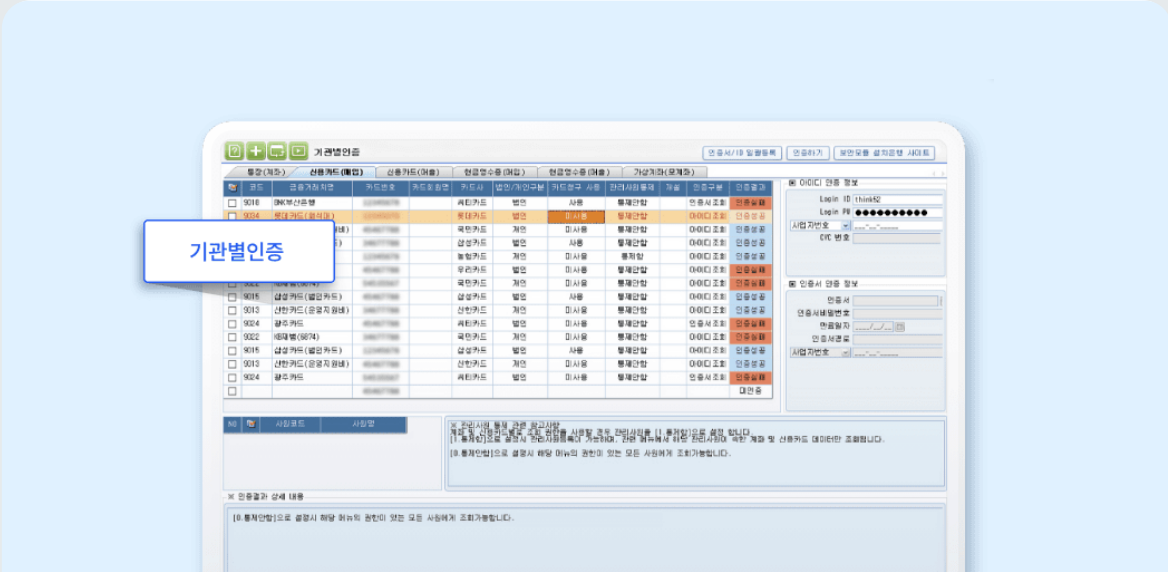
거래별인증

인증서/ID 일괄등록 | 인증하기 | 보안모듈 설치운행 사이트

통장(계좌) | 신용카드(매입) | 신용카드(매출) | 현금영수증(매입) | 현금영수증(매출) | 가상계좌(모계좌)

| | 코드 | 금융기관명 | 카드번호 | 카드회원명 | 카드사 | 법인/개인구분 | 카드청구 사용 | 관리사원등록 | 개월 | 인증구분 | 인증결과 |
|---|---|---|---|---|---|---|---|---|---|---|---|
| | 9018 | BNK부산은행 | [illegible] | | 비씨카드 | 법인 | 사용 | 통제안함 | | 인증서 조회 | 인증실패 |
| | 9034 | 롯데카드(법인) | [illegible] | | 롯데카드 | 법인 | 미사용 | 통제안함 | | 아이디 조회 | 인증성공 |
| | | | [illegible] | | 국민카드 | 개인 | 미사용 | 통제안함 | | 아이디 조회 | 인증성공 |
| | | | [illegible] | | 삼성카드 | 법인 | 사용 | 통제안함 | | 아이디 조회 | 인증성공 |
| | | | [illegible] | | 농협카드 | 개인 | 미사용 | 통제함 | | 아이디 조회 | 인증성공 |
| | | | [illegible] | | 우리카드 | 법인 | 미사용 | 통제안함 | | 아이디 조회 | 인증실패 |
| | 9022 | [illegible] | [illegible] | | 국민카드 | 개인 | 미사용 | 통제안함 | | 아이디 조회 | 인증실패 |
| | 9015 | 삼성카드(법인카드) | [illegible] | | 삼성카드 | 법인 | 사용 | 통제안함 | | 아이디 조회 | 인증성공 |
| | 9013 | 신한카드(운영지원비) | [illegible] | | 신한카드 | 개인 | 미사용 | 통제안함 | | 아이디 조회 | 인증성공 |
| | 9024 | 광주카드 | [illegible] | | 비씨카드 | 법인 | 미사용 | 통제안함 | | 인증서 조회 | 인증실패 |
| | 9022 | KB제휴(6874) | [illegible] | | 국민카드 | 개인 | 미사용 | 통제안함 | | 아이디 조회 | 인증성공 |
| | 9015 | 삼성카드(법인카드) | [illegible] | | 삼성카드 | 법인 | 사용 | 통제안함 | | 아이디 조회 | 인증성공 |
| | 9013 | 신한카드(운영지원비) | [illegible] | | 신한카드 | 개인 | 미사용 | 통제안함 | | 아이디 조회 | 인증성공 |
| | 9024 | 광주카드 | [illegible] | | 비씨카드 | 법인 | 미사용 | 통제안함 | | 인증서 조회 | 인증실패 |
| | | | | | | | | | | | 대인증 |

기관별인증

아이디 인증 정보
Login ID thinkd2
Login PW ●●●●●●●●●●
사업자번호
CYC 번호

인증서 인증 정보
인증서
인증서비밀번호
만료일자
인증서경로
사업자번호

NO | | 사원코드 | 사원명

※ 관리사원 통제 관련 참고사항
계좌 및 신용카드별로 조회 권한을 사용할 경우 관리사원을 [1.통제함]으로 설정 합니다.
[1.통제함]으로 설정시 관리사원등록이 가능하며, 관련 메뉴에서 해당 관리사원이 속한 계좌 및 신용카드 데이터만 조회됩니다.
[0.통제안함]으로 설정시 해당 메뉴의 권한이 있는 모든 사원에게 조회가능합니다.

※ 인증결과 상세 내용
[0.통제안함]으로 설정시 해당 메뉴의 권한이 있는 모든 사원에게 조회가능합니다.